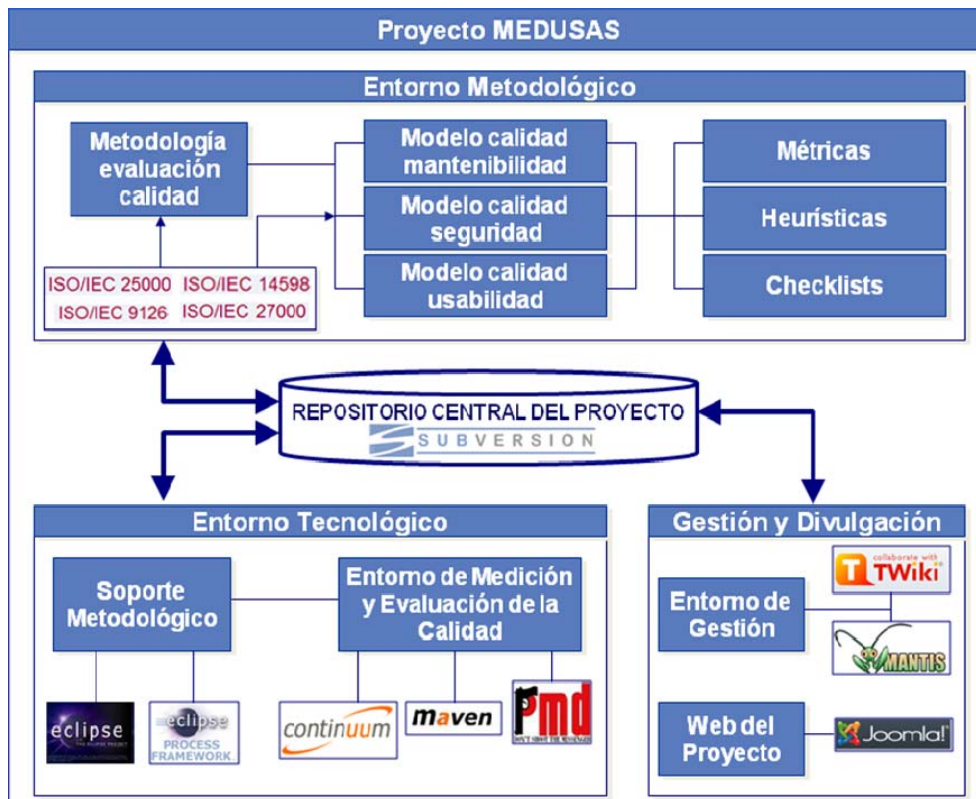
Proyecto MEDUSAS

Entorno Metodológico

Metodología evaluación calidad

ISO/IEC 25000 ISO/IEC 14598
ISO/IEC 9126 ISO/IEC 27000

Modelo calidad mantenibilidad

Modelo calidad seguridad

Modelo calidad usabilidad

Métricas

Heurísticas

Checklists

REPOSITORIO CENTRAL DEL PROYECTO
SUBVERSION

Entorno Tecnológico

Soporte Metodológico

Entorno de Medición y Evaluación de la Calidad

eclipse

eclipse PROCESS FRAMEWORK

continuum

maven

pmd

Gestión y Divulgación

Entorno de Gestión

collaborate with TWiki

MANTIS

Web del Proyecto

Joomla!